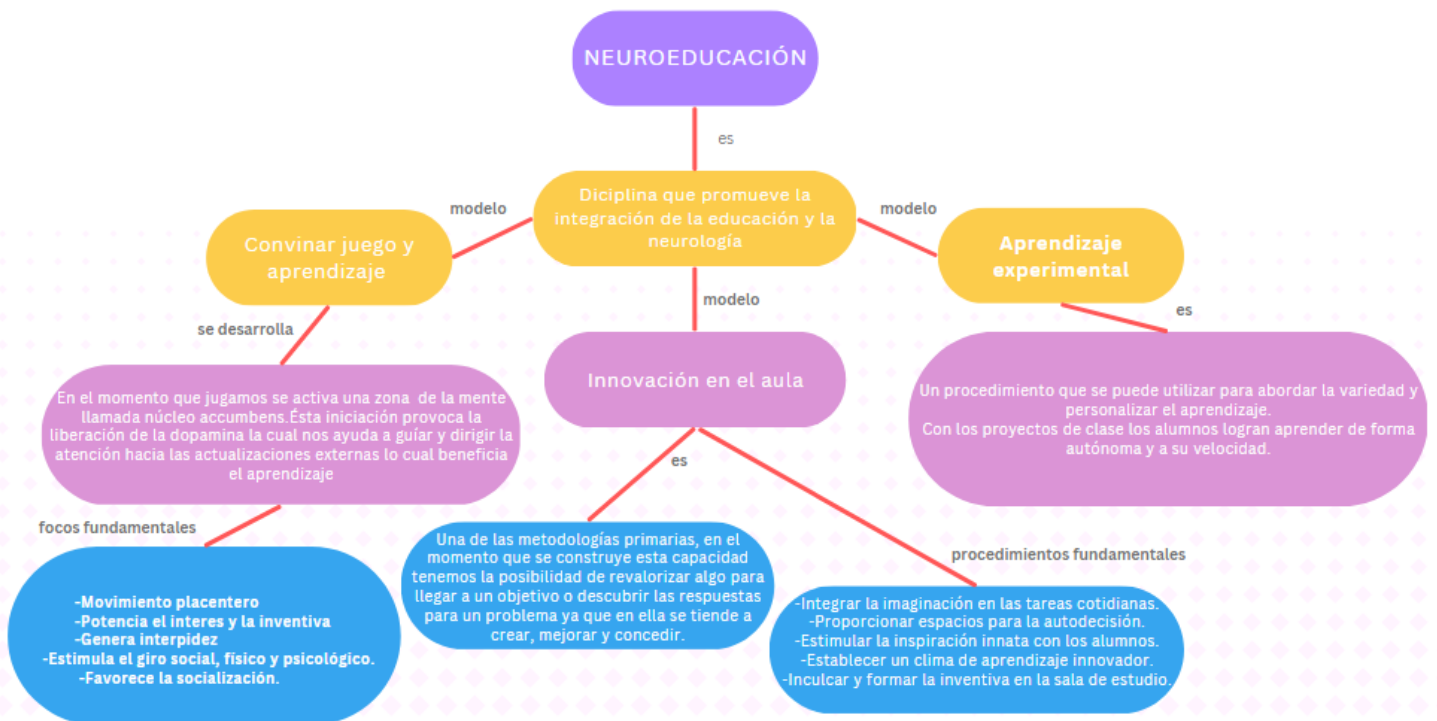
NEUROEDUCACIÓN

es

Diciplina que promueve la integración de la educación y la neurología

modelo

Convinar juego y aprendizaje

modelo

Aprendizaje experimental

modelo

Innovación en el aula

se desarrolla

En el momento que jugamos se activa una zona de la mente llamada núcleo accumbens.Ésta iniciación provoca la liberación de la dopamina la cual nos ayuda a guíar y dirigir la atención hacia las actualizaciones externas lo cual beneficia el aprendizaje

es

Un procedimiento que se puede utilizar para abordar la variedad y personalizar el aprendizaje.
Con los proyectos de clase los alumnos logran aprender de forma autónoma y a su velocidad.

es

focos fundamentales

-Movimiento placentero
-Potencia el interes y la inventiva
-Genera interpidez
-Estimula el giro social, físico y psicológico.
-Favorece la socialización.

Una de las metodologías primarias, en el momento que se construye esta capacidad tenemos la posibilidad de revalorizar algo para llegar a un objetivo o descubrir las respuestas para un problema ya que en ella se tiende a crear, mejorar y concedir.

procedimientos fundamentales

-Integrar la imaginación en las tareas cotidianas.
-Proporcionar espacios para la autodecisión.
-Estimular la inspiración innata con los alumnos.
-Establecer un clima de aprendizaje innovador.
-Inculcar y formar la inventiva en la sala de estudio.